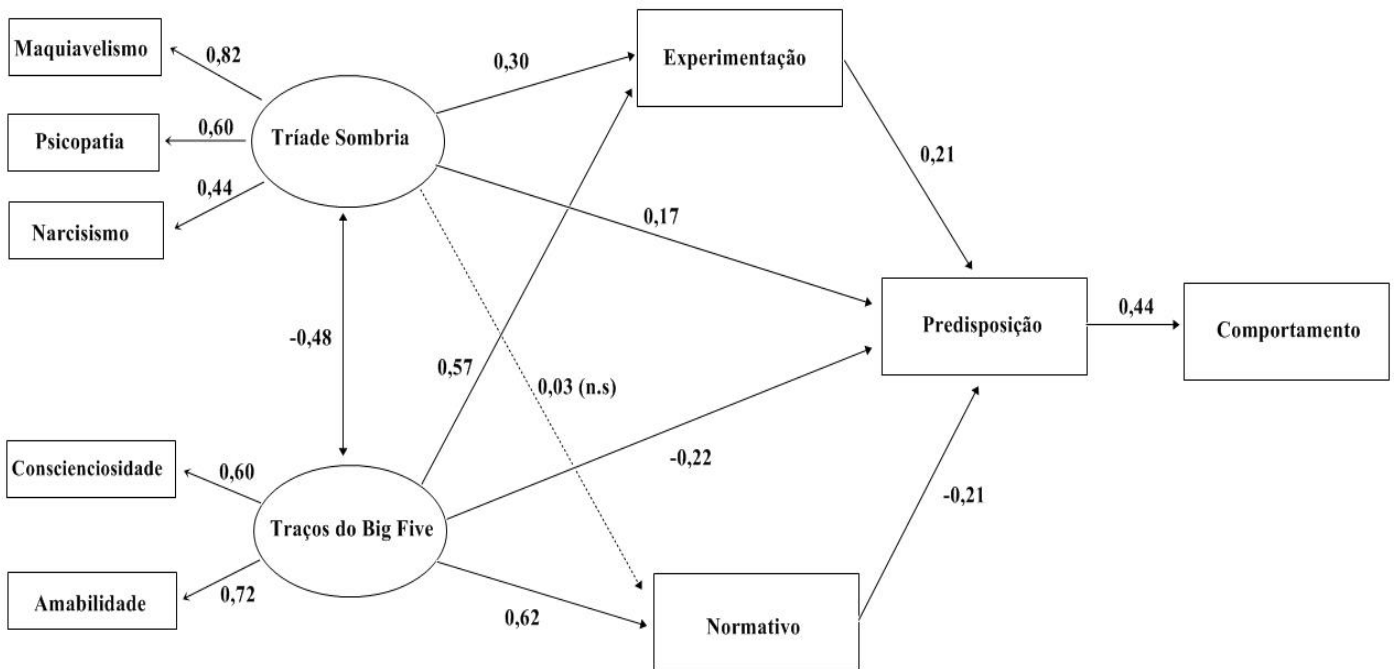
Maquiavelismo
0,82
0,30
Experimentação
0,60
Psicopatia
Tríade Sombria
0,21
0,44
Narcisismo
0,17
Predisposição
0,44
Comportamento
-0,48
0,57
0,03 (n.s)
-0,22
Conscienciosidade
0,60
-0,21
Traços do Big Five
Amabilidade
0,72
0,62
Normativo